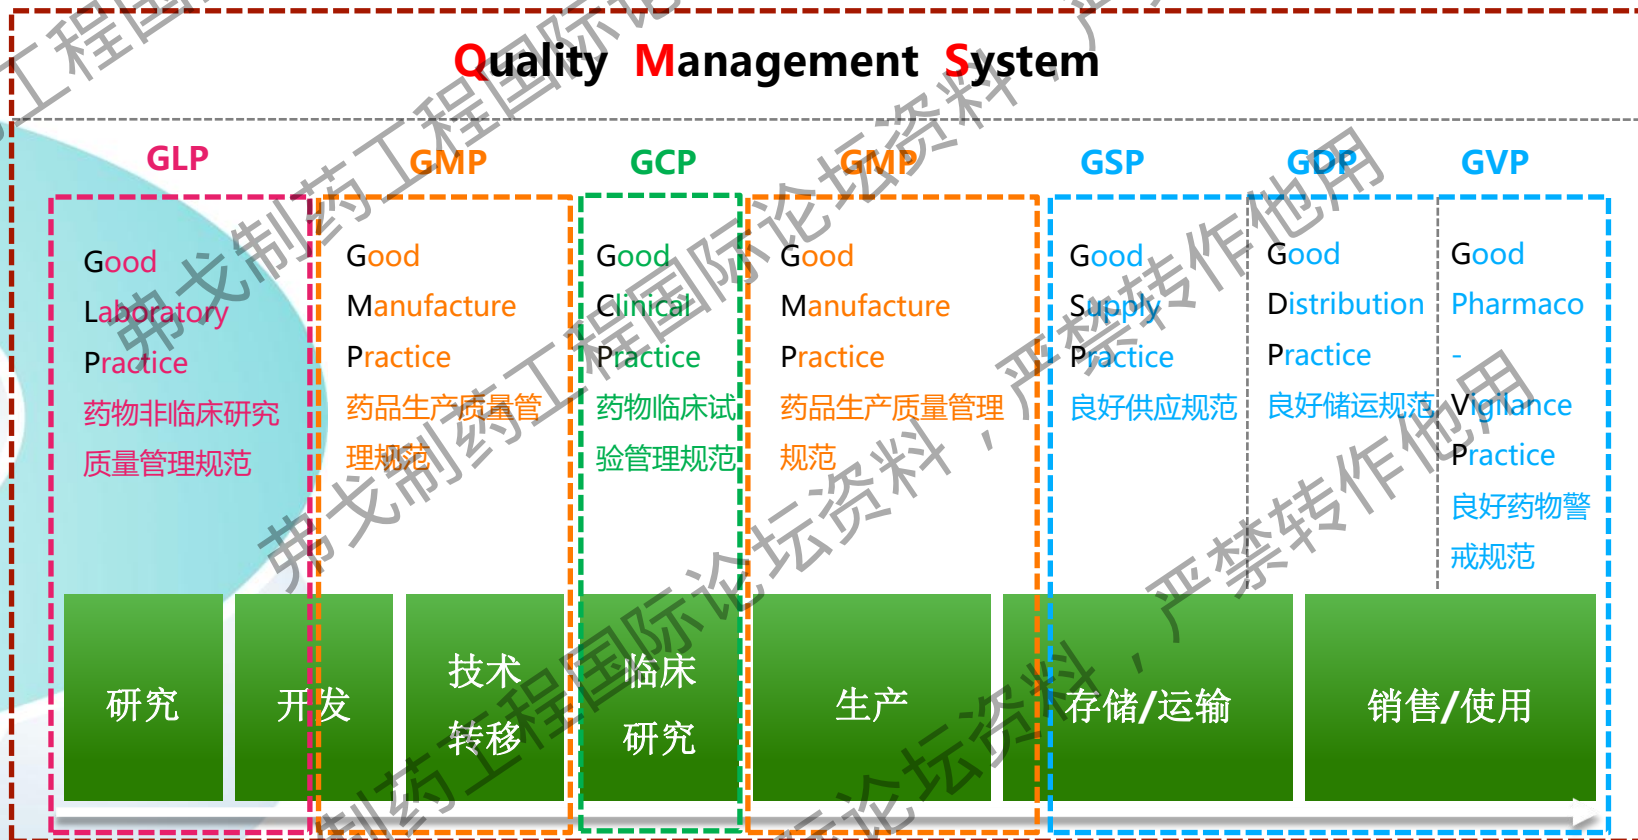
Quality Management System

GLP

Good Laboratory Practice

药物非临床研究质量管理规范

GMP

Good Manufacture Practice

药品生产质量管理规范

GCP

Good Clinical Practice

药物临床试验管理规范

GMP

Good Manufacture Practice

药品生产质量管理规范

GSP

Good Supply Practice

良好供应规范

GDP

Good Distribution Practice

良好储运规范

GVP

Good Pharmaco - Vigilance Practice

良好药物警戒规范

研究

开发

技术转移

临床研究

生产

存储/运输

销售/使用

弗戈制药工程国际论坛资料，严禁转作他用

弗戈制药工程国际论坛资料，严禁转作他用